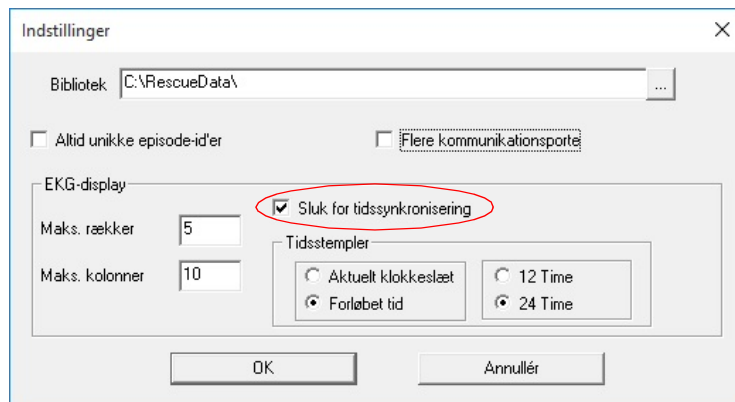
Indstillinger

×

Bibliotek C:\RescueData\ ...

Altid unikke episode-id'er

Flere kommunikationsporte

EKG-display

Maks. rækker 5

Maks. kolonner 10

Sluk for tidssynkronisering

Tidsstempler

Aktuelt klokkeslæt

Forløbet tid

12 Time

24 Time

OK

Annullér